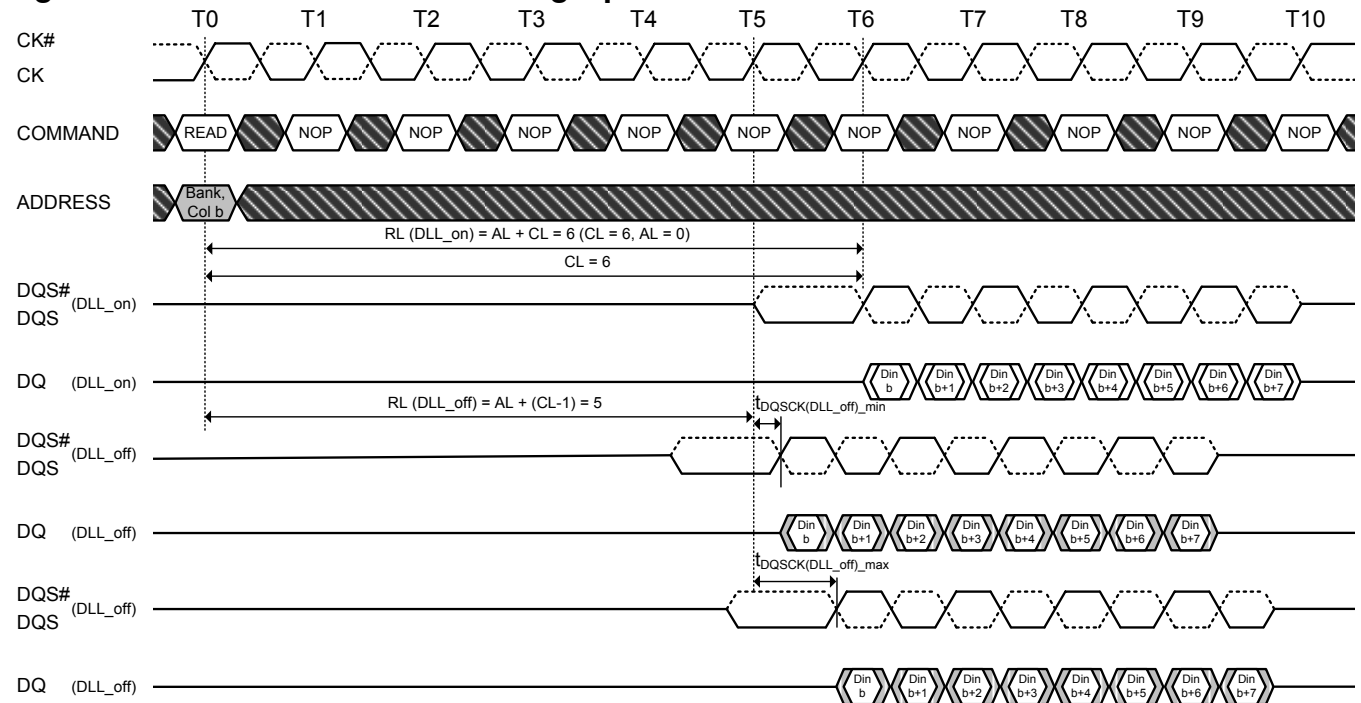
T0 T1 T2 T3 T4 T5 T6 T7 T8 T9 T10

CK#
CK

COMMAND READ NOP NOP NOP NOP NOP NOP NOP NOP NOP NOP

ADDRESS Bank, Col b

RL (DLL_on) = AL + CL = 6 (CL = 6, AL = 0)

CL = 6

DQS# DQS (DLL_on)

DQ (DLL_on) Din b Din b+1 Din b+2 Din b+3 Din b+4 Din b+5 Din b+6 Din b+7

RL (DLL_off) = AL + (CL-1) = 5

$t_{DQSCK(DLL\_off)\_min}$

DQS# DQS (DLL_off)

DQ (DLL_off) Din b Din b+1 Din b+2 Din b+3 Din b+4 Din b+5 Din b+6 Din b+7

$t_{DQSCK(DLL\_off)\_max}$

DQS# DQS (DLL_off)

DQ (DLL_off) Din b Din b+1 Din b+2 Din b+3 Din b+4 Din b+5 Din b+6 Din b+7